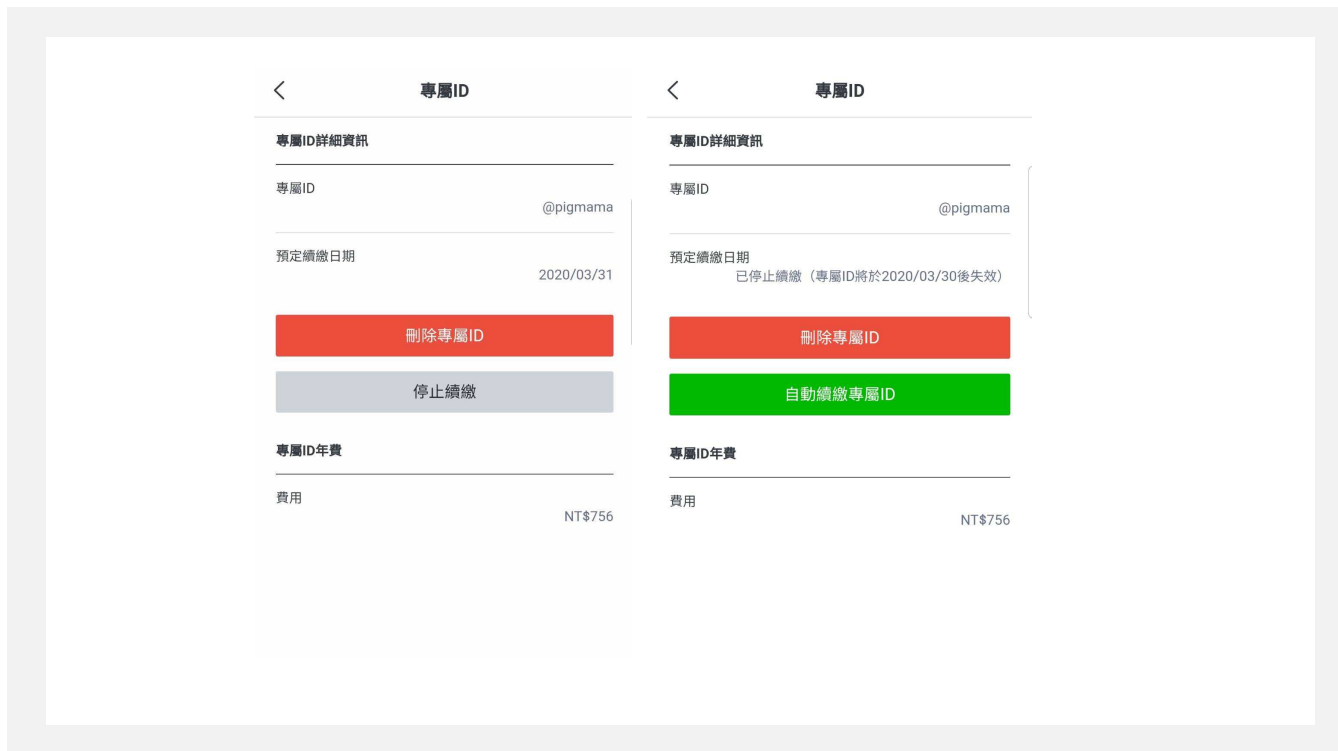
<

專屬ID

專屬ID詳細資訊

專屬ID

@pigmama

預定續繳日期

2020/03/31

刪除專屬ID

停止續繳

專屬ID年費

費用

NT$756

<

專屬ID

專屬ID詳細資訊

專屬ID

@pigmama

預定續繳日期

已停止續繳（專屬ID將於2020/03/30後失效）

刪除專屬ID

自動續繳專屬ID

專屬ID年費

費用

NT$756